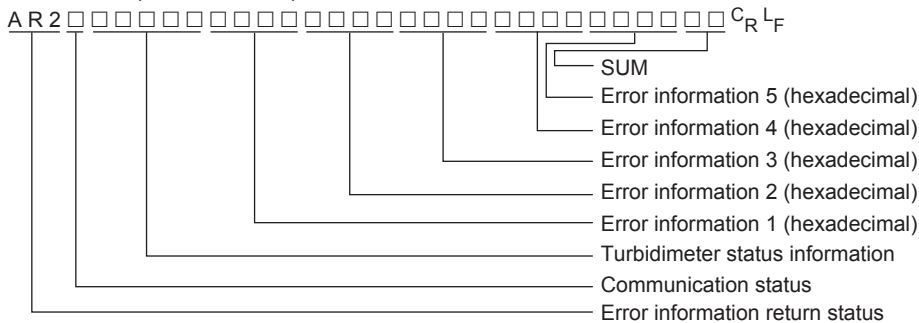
AR2□□□□□□□□□□□□□□□□□□□□□□□□□□□$C_R L_F$

SUM
Error information 5 (hexadecimal)
Error information 4 (hexadecimal)
Error information 3 (hexadecimal)
Error information 2 (hexadecimal)
Error information 1 (hexadecimal)
Turbidimeter status information
Communication status
Error information return status